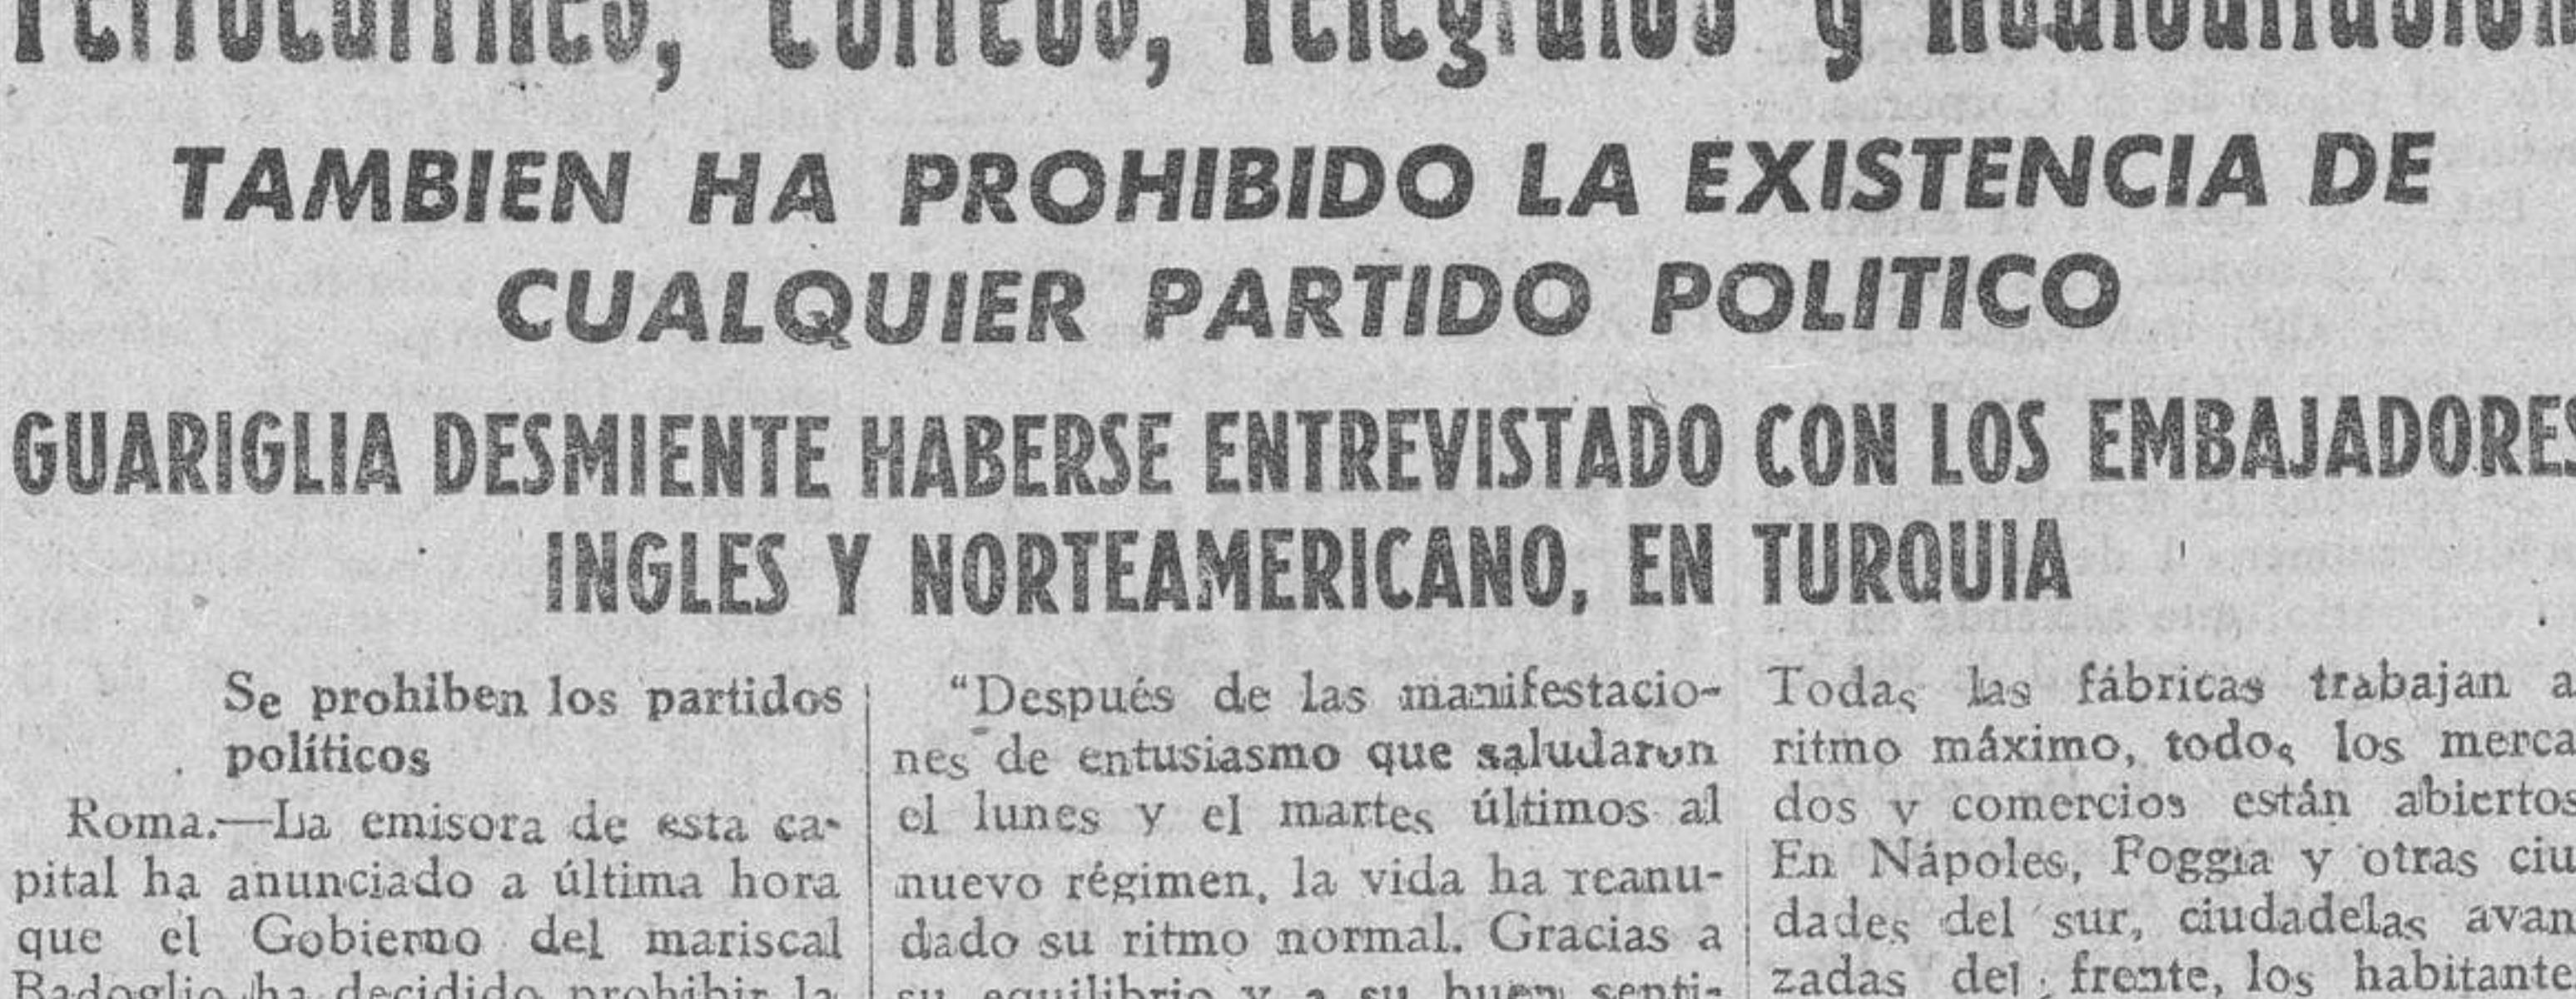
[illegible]

TAMBIEN HA PROHIBIDO LA EXISTENCIA DE CUALQUIER PARTIDO POLITICO

GUARIGLIA DESMIENTE HABERSE ENTREVISTADO CON LOS EMBAJADORES INGLES Y NORTEAMERICANO, EN TURQUIA

Se prohiben los partidos políticos

Roma.—La emisora de esta capital ha anunciado a última hora que el Gobierno del mariscal Badoglio ha decidido prohibir la

"Después de las manifestaciones de entusiasmo que saludaron el lunes y el martes últimos al nuevo régimen, la vida ha reanudado su ritmo normal. Gracias a su equilibrio y a su buen senti-

Todas las fábricas trabajan a ritmo máximo, todos los mercados y comercios están abiertos En Nápoles, Foggia y otras ciudades del sur, ciudadelas avanzadas del frente, los habitante